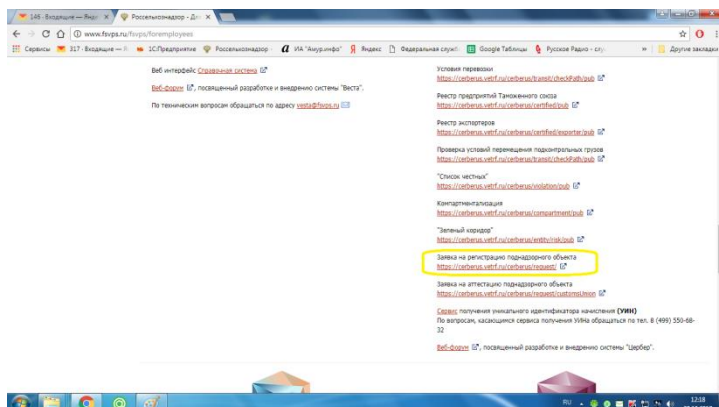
146 · Входящие — Янде ×
Россельхознадзор - Для ×

www.fsvps.ru/fsvps/foremployees

Сервисы 317 · Входящие — Я 1С:Предприятие Россельхознадзор - ИА "Амур.инфо" Яндекс Федеральная служб Google Таблицы Русское Радио - слу » Другие закладки

Веб интерфейс Справочная система

Веб-форум, посвященный разработке и внедрению системы "Веста".

По техническим вопросам обращаться по адресу vesta@fsvps.ru

Условия перевозки
https://cerberus.vetrf.ru/cerberus/transit/checkPath/pub

Реестр предприятий Таможенного союза
https://cerberus.vetrf.ru/cerberus/certified/pub

Реестр экспортеров
https://cerberus.vetrf.ru/cerberus/certified/exporter/pub

Проверка условий перемещения подконтрольных грузов
https://cerberus.vetrf.ru/cerberus/transit/checkPath/pub

"Список честных"
https://cerberus.vetrf.ru/cerberus/violation/pub

Компартментализация
https://cerberus.vetrf.ru/cerberus/compartment/pub

"Зеленый коридор"
https://cerberus.vetrf.ru/cerberus/entity/risk/pub

Заявка на регистрацию поднадзорного объекта
https://cerberus.vetrf.ru/cerberus/request/

Заявка на аттестацию поднадзорного объекта
https://cerberus.vetrf.ru/cerberus/request/customsUnion

Сервис получения уникального идентификатора начисления (УИН)
По вопросам, касающимся сервиса получения УИНа обращаться по тел. 8 (499) 550-68-32

Веб-форум, посвященный разработке и внедрению системы "Цербер".

RU 12:18